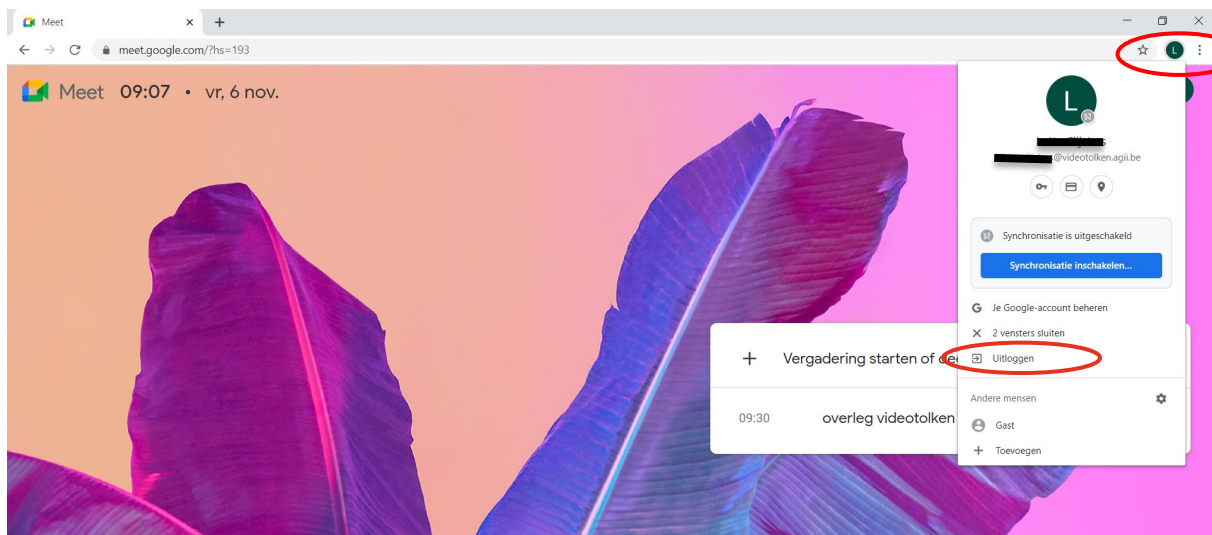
Meet

meet.google.com/?hs=193

L

Meet 09:07 • vr, 6 nov.

L

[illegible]@videotolken.agii.be

Synchronisatie is uitgeschakeld

Synchronisatie inschakelen...

Je Google-account beheren

2 vensters sluiten

Uitloggen

Andere mensen

Gast

Toevoegen

Vergadering starten of de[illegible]

09:30 overleg videotolken